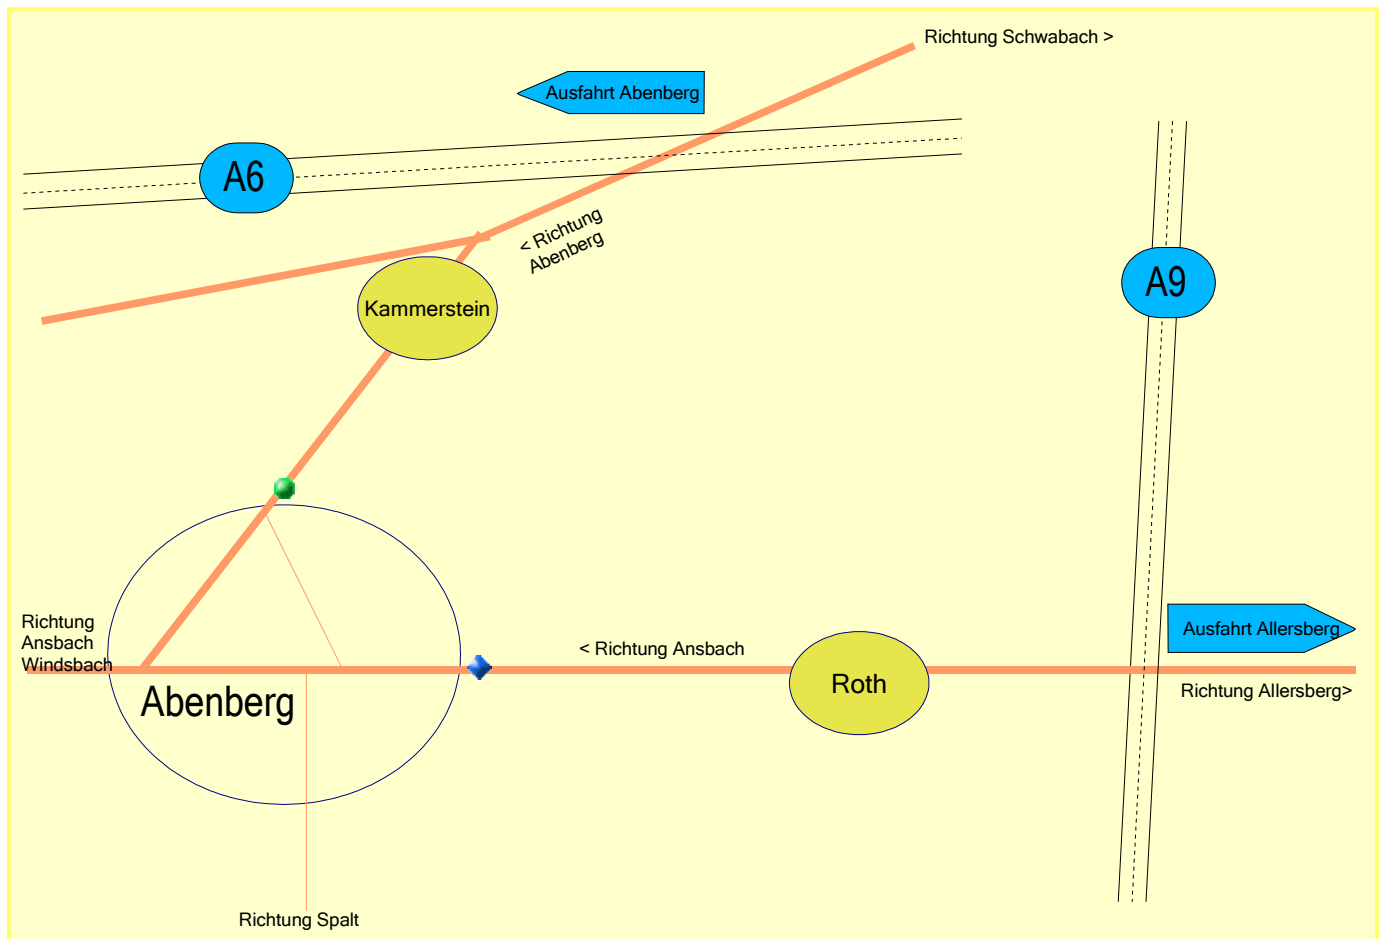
Richtung Schwabach >

Ausfahrt Abenberg

A6

< Richtung Abenberg

Kammerstein

A9

Richtung Ansbach Windsbach

Abenberg

< Richtung Ansbach

Roth

Ausfahrt Allersberg

Richtung Allersberg>

Richtung Spalt